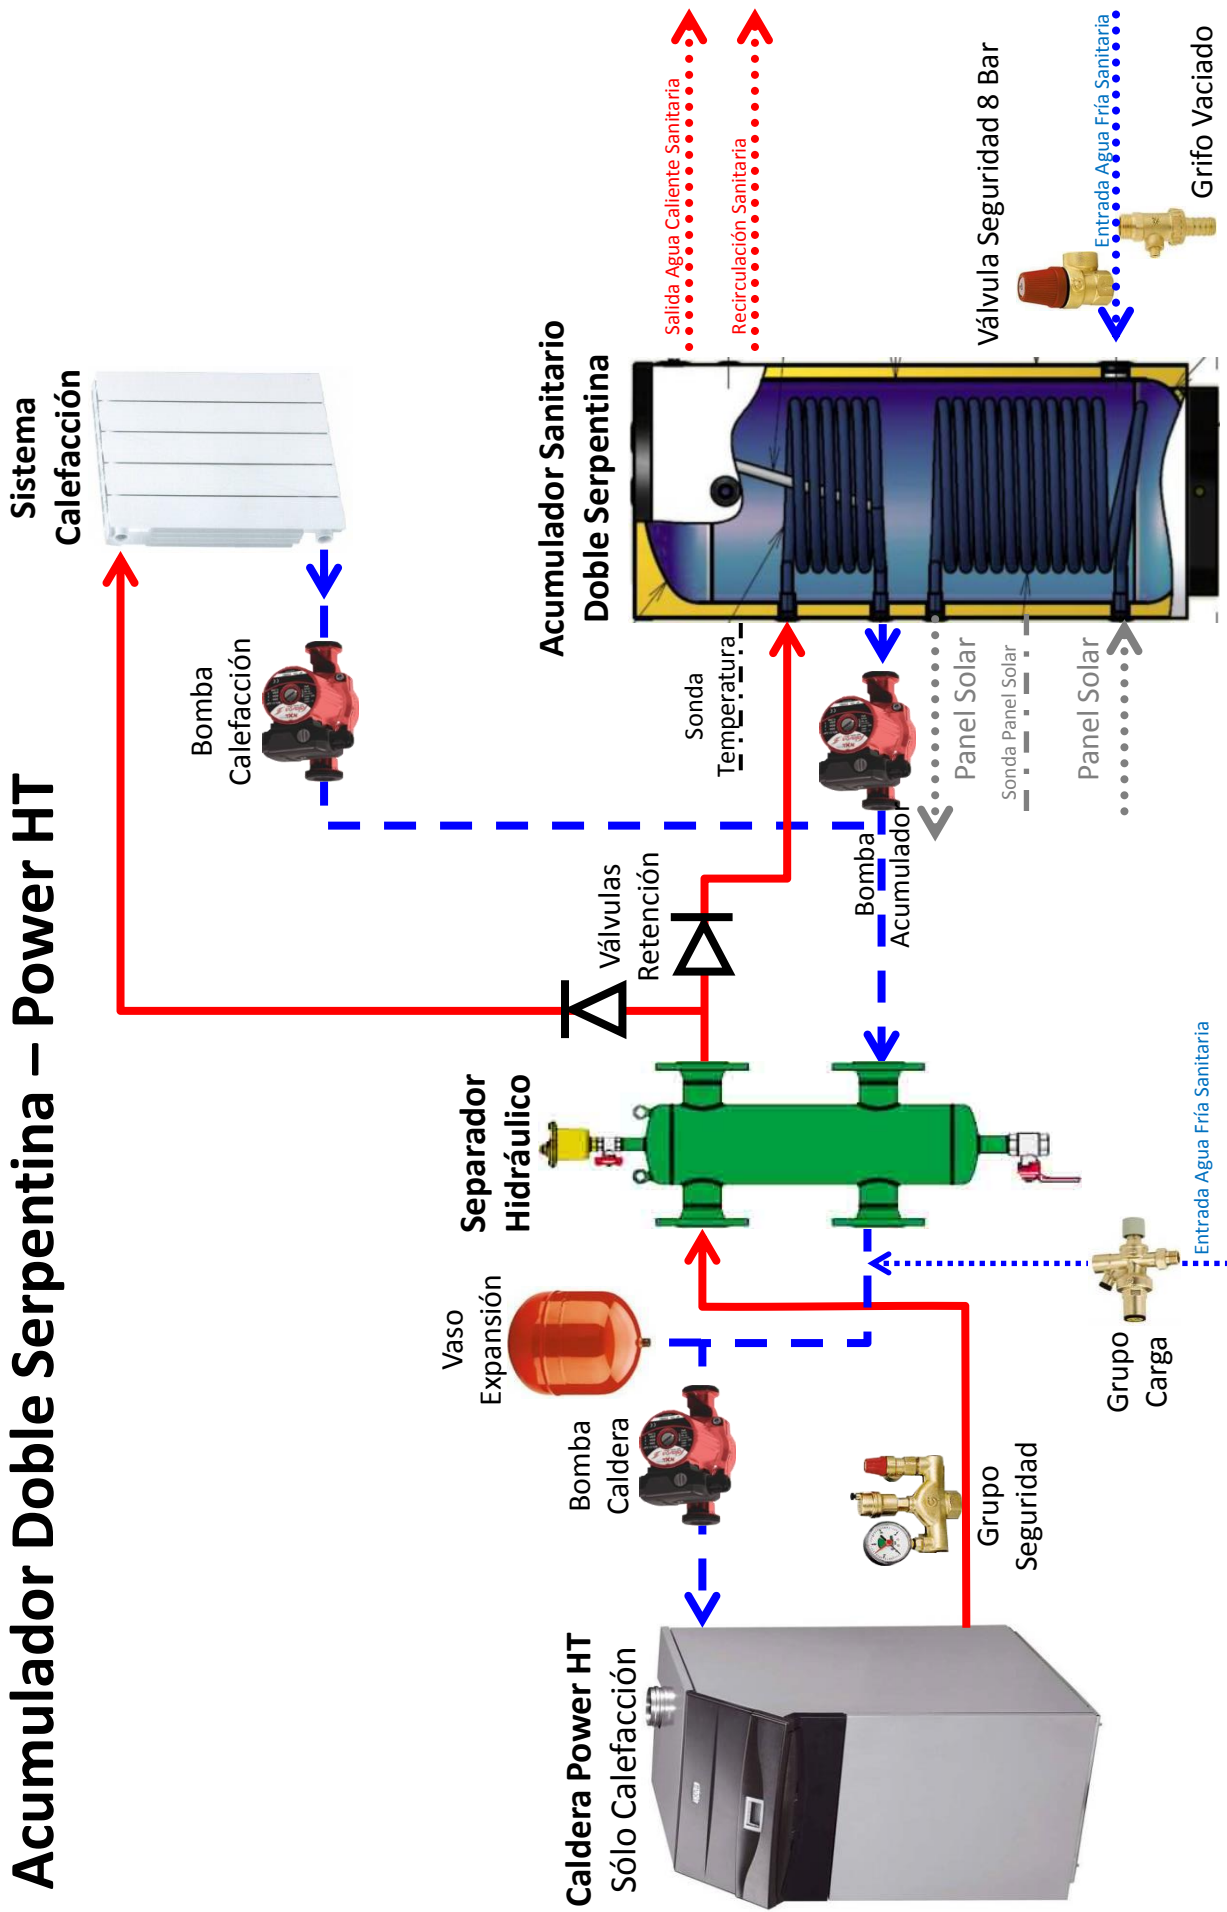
Acumulador Doble Serpentina – Power HT

Sistema Calefacción

Bomba Calefacción

Salida Agua Caliente Sanitaria

Recirculación Sanitaria

Entrada Agua Fría Sanitaria

Válvula Seguridad 8 Bar

Grifo Vaciado

Acumulador Sanitario Doble Serpentina

Sonda Temperatura

Panel Solar

Sonda Panel Solar

Panel Solar

Válvulas Retención

Bomba Acumulador

Separador Hidráulico

Entrada Agua Fría Sanitaria

Vaso Expansión

Bomba Caldera

Grupo Carga

Grupo Seguridad

Caldera Power HT
Sólo Calefacción